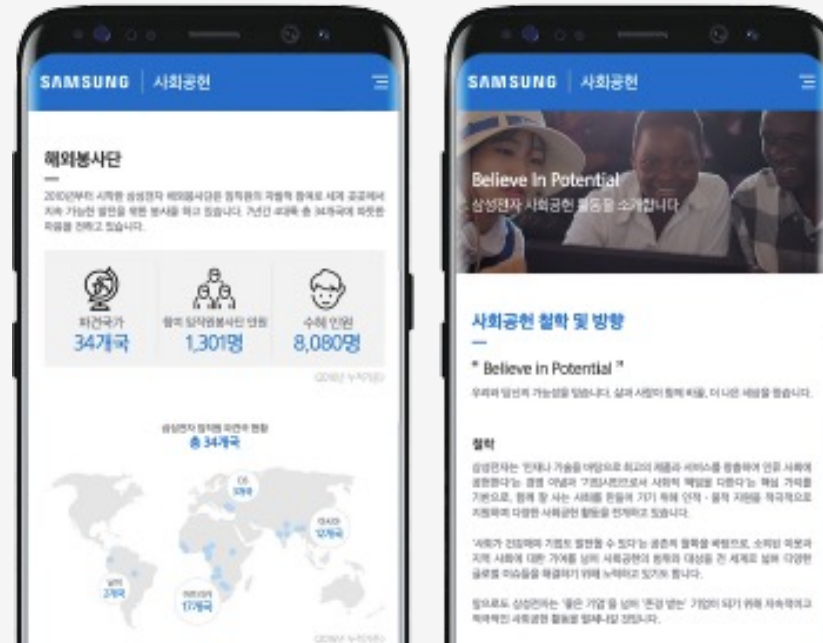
SAMSUNG | 사회공헌

해외봉사단

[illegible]

파견국가
34개국

해외 임직원봉사단 인원
1,301명

수혜 인원
8,080명

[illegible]

삼성전자 임직원 파견국 현황
총 34개국

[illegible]

SAMSUNG | 사회공헌

Believe In Potential
삼성전자 사회공헌 활동을 소개합니다

사회공헌 철학 및 방향

" Believe in Potential "

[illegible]

철학

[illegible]

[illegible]

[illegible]